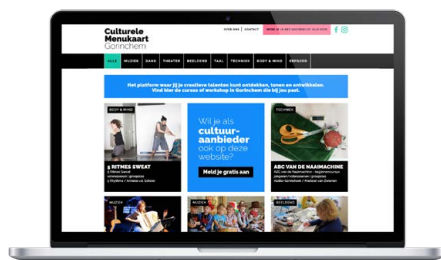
Culturele Menukaart Gorinchem

OVER ONS | CONTACT

ALLE | MUZIEK | DANS | THEATER | BEELDEND | TAAL | TECHNIEK | BODY & MIND | ERFGOED

Het platform waar jij je creatieve talenten kunt ontdekken, tonen en ontwikkelen. Vind hier de cursus of workshop in Gorinchem die bij jou past.

BODY & MIND

5 RITMES SWEAT

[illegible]

Wil je als cultuuraanbieder ook op deze website?

Meld je gratis aan

TECHNIEK

ABC VAN DE NAAIMACHINE

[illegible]

MUZIEK

MUZIEK

BEELDEND